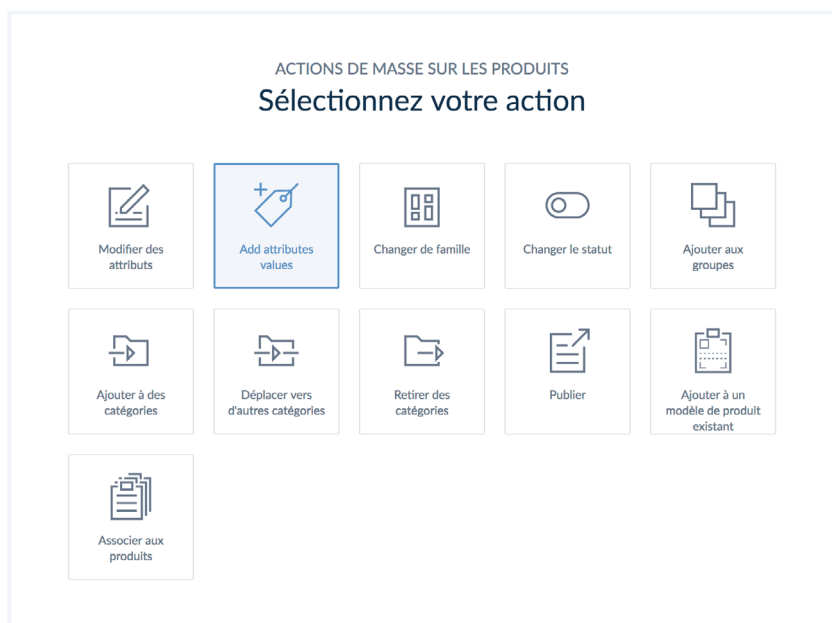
ACTIONS DE MASSE SUR LES PRODUITS

Sélectionnez votre action

Modifier des attributs

Add attributes values

Changer de famille

Changer le statut

Ajouter aux groupes

Ajouter à des catégories

Déplacer vers d'autres catégories

Retirer des catégories

Publier

Ajouter à un modèle de produit existant

Associer aux produits